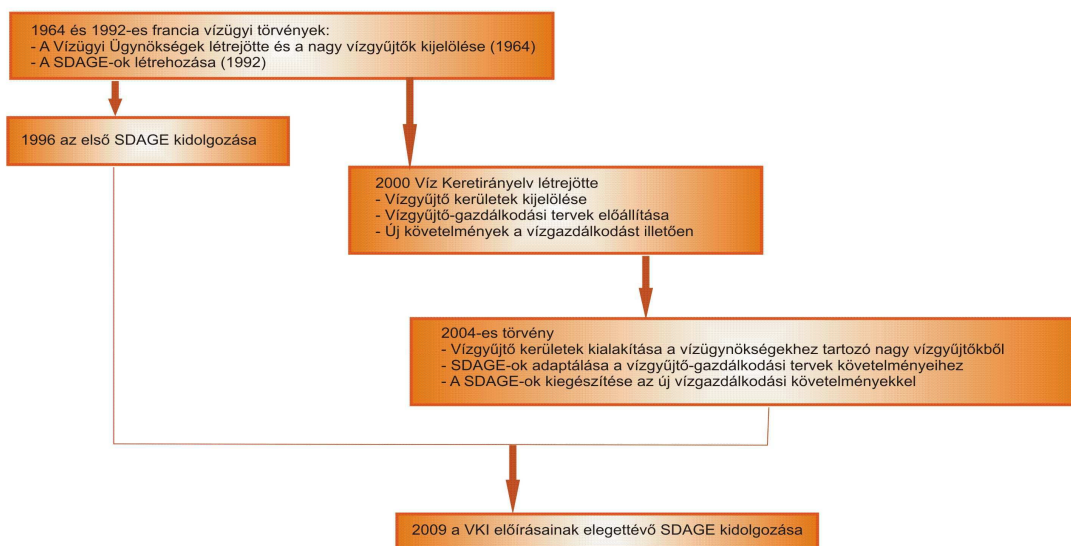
1964 és 1992-es francia vízügyi törvények:
- A Vízügyi Ügynökségek létrejötte és a nagy vízgyűjtők kijelölése (1964)
- A SDAGE-ok létrehozása (1992)

1996 az első SDAGE kidolgozása

2000 Víz Keretirányelv létrejötte
- Vízgyűjtő kerületek kijelölése
- Vízgyűjtő-gazdálkodási tervek előállítása
- Új követelmények a vízgazdálkodást illetően

2004-es törvény
- Vízgyűjtő kerületek kialakítása a vízügynökségekhez tartozó nagy vízgyűjtőkből
- SDAGE-ok adaptálása a vízgyűjtő-gazdálkodási tervek követelményeihez
- A SDAGE-ok kiegészítése az új vízgazdálkodási követelményekkel

2009 a VKI előírásainak elegettévő SDAGE kidolgozása